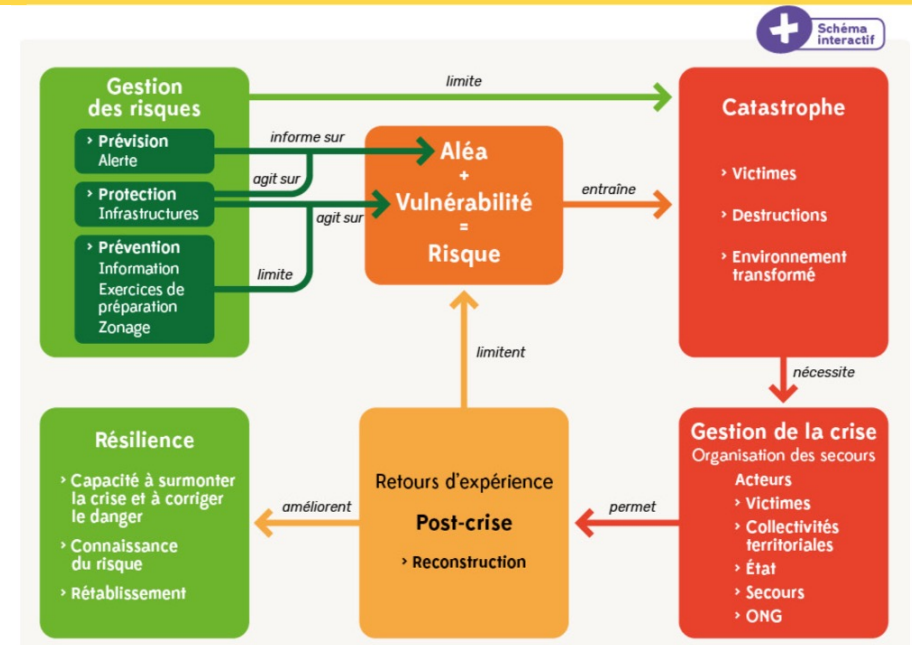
Schéma interactif

Gestion des risques

› Prévision
Alerte

› Protection
Infrastructures

› Prévention
Information
Exercices de préparation
Zonage

limite

informe sur

agit sur

agit sur

limite

Aléa
+
Vulnérabilité
=
Risque

entraîne

Catastrophe

› Victimes

› Destructions

› Environnement transformé

nécessite

limitent

Résilience

› Capacité à surmonter la crise et à corriger le danger

› Connaissance du risque

› Rétablissement

améliorent

Retours d'expérience

Post-crise

› Reconstruction

permet

Gestion de la crise
Organisation des secours

Acteurs
› Victimes
› Collectivités territoriales
› État
› Secours
› ONG